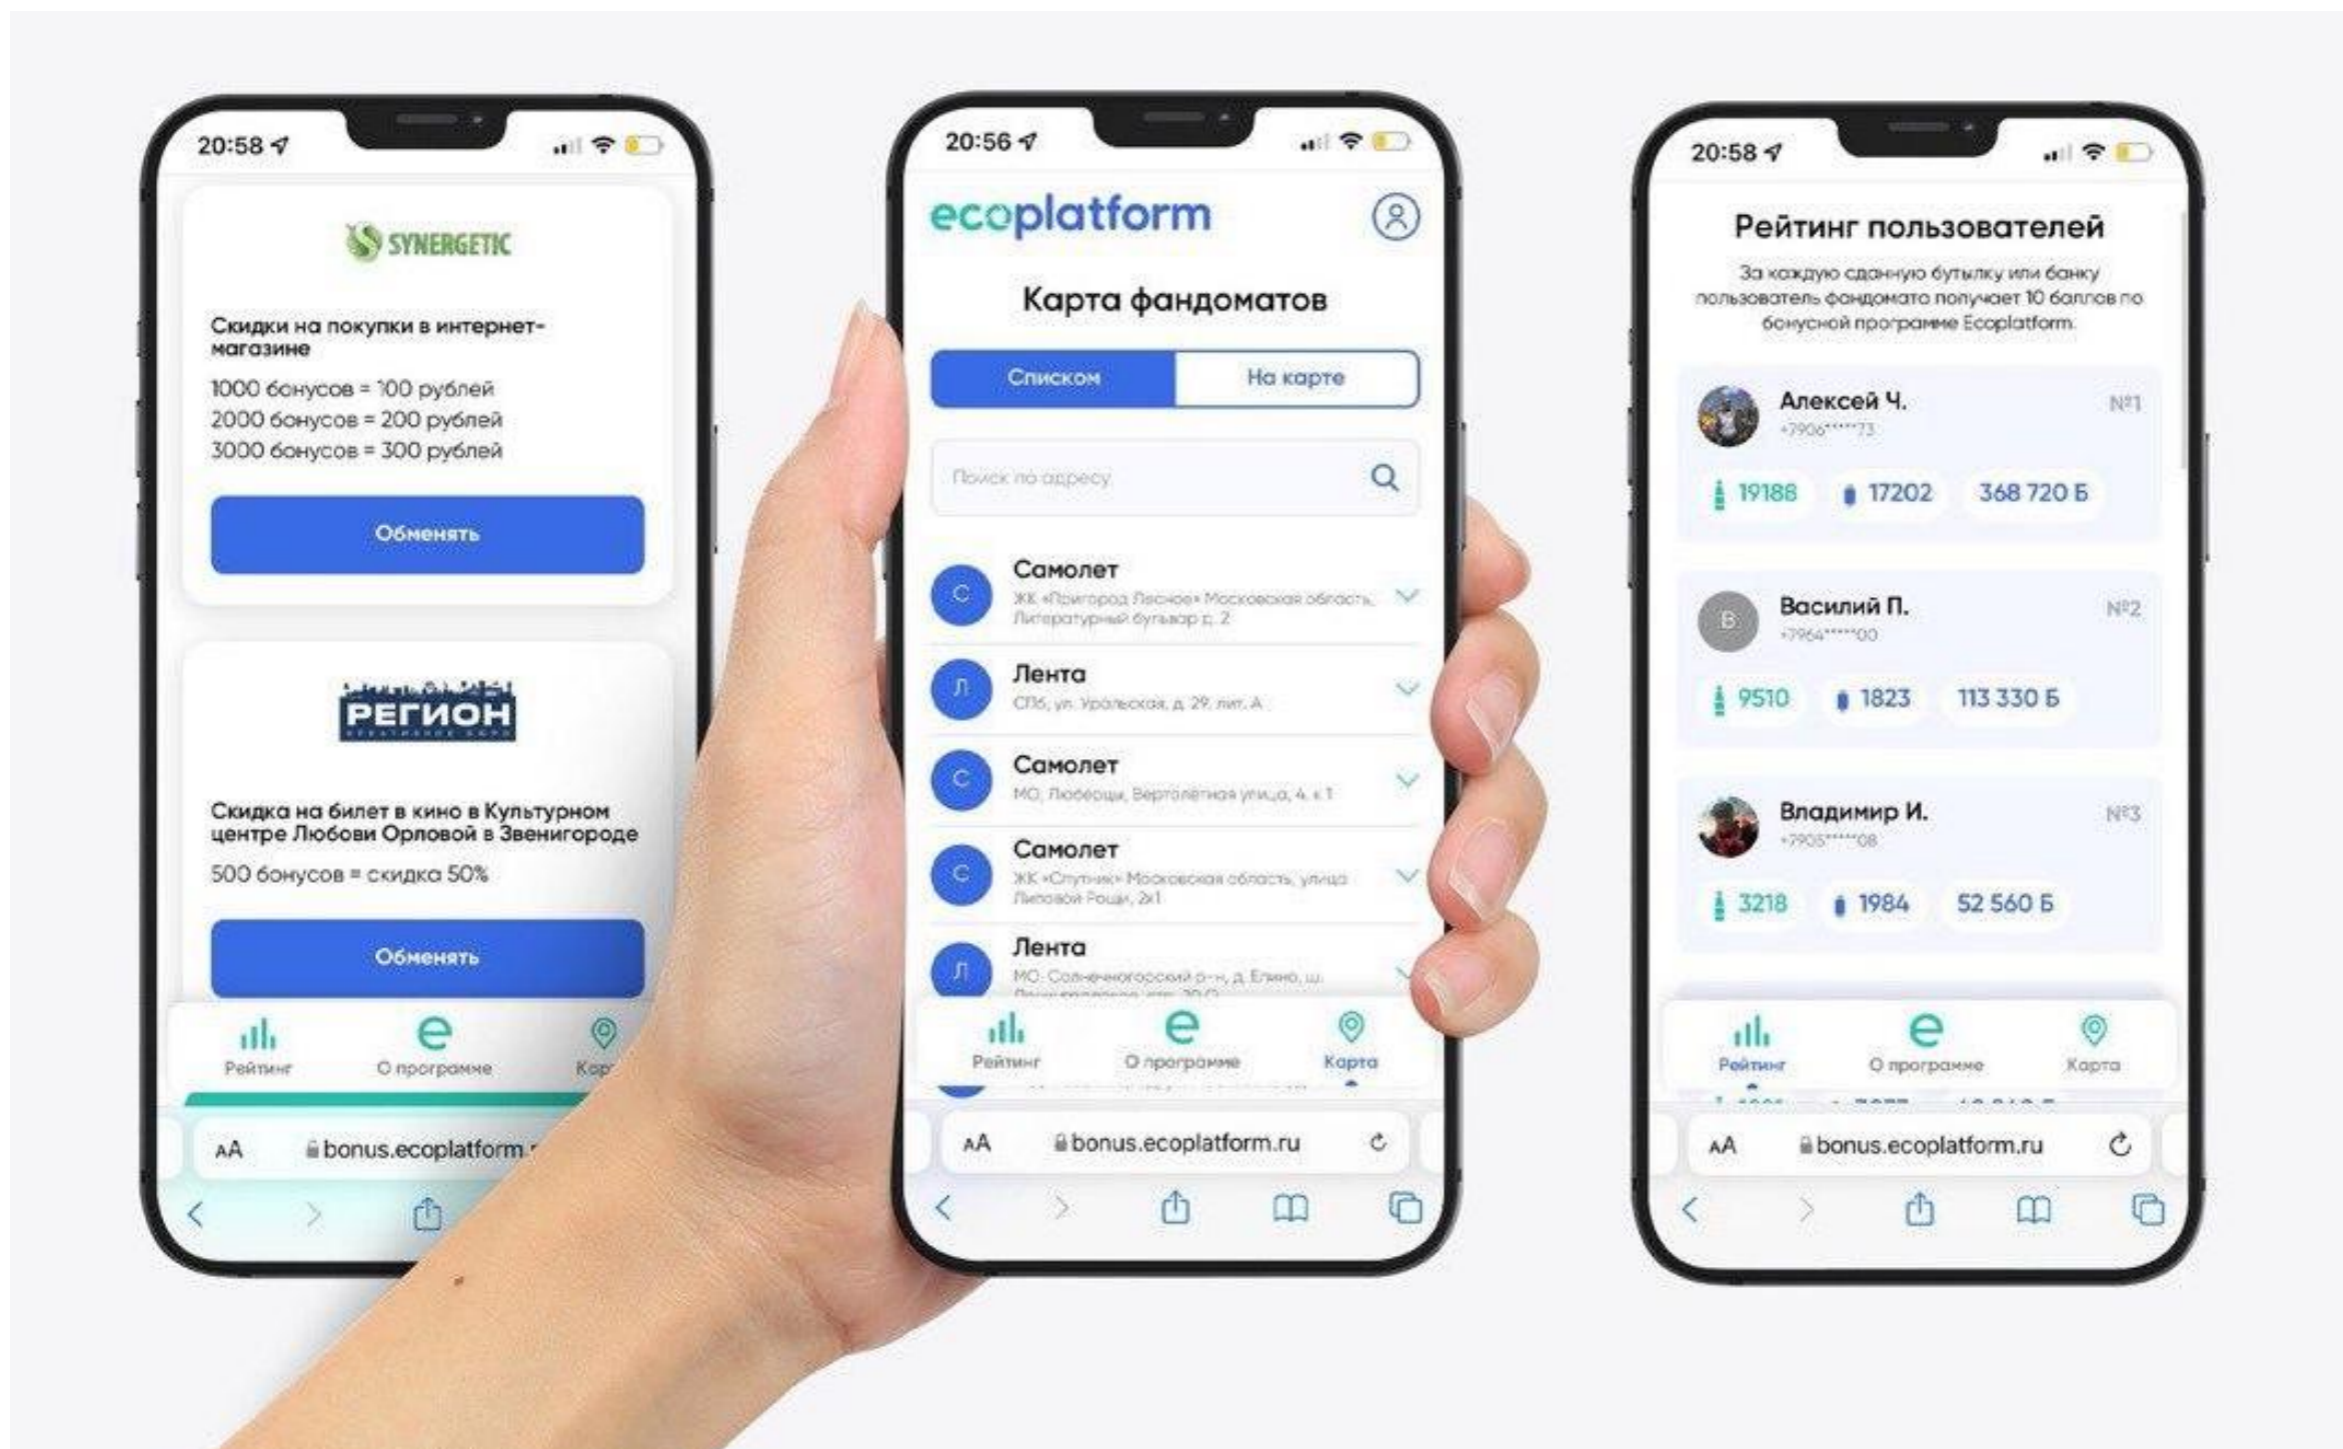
20:58

SYNERGETIC

Скидки на покупки в интернет-магазине

1000 бонусов = 100 рублей
2000 бонусов = 200 рублей
3000 бонусов = 300 рублей

Обменять

РЕГИОН

Скидка на билет в кино в Культурном центре Любови Орловой в Звенигороде

500 бонусов = скидка 50%

Обменять

Рейтинг
О программе
Кар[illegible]

AA bonus.ecoplatform.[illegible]

20:56

ecoplatform

Карта фандоматов

Списком
На карте

Поиск по адресу

С Самолет
ЖК «Пригород Лесное» Московская область, Литературный бульвар д. 2

Л Лента
СПб, ул. Уральская, д. 29, лит. А

С Самолет
МО, Люберцы, Вертолетная улица, 4, к.1

С Самолет
ЖК «Спутник» Московская область, улица Липовой Рощи, 2к1

Л Лента
МО, Солнечногорский р-н, д. Елино, ш. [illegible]

Рейтинг
О программе
Карта

AA bonus.ecoplatform.ru

20:58

Рейтинг пользователей

За каждую сданную бутылку или банку пользователь фандомата получает 10 баллов по бонусной программе Ecoplatform.

Алексей Ч.
+7906*****73
№1
19188
17202
368 720 Б

В
Василий П.
+7964*****00
№2
9510
1823
113 330 Б

Владимир И.
+7905*****08
№3
3218
1984
52 560 Б

Рейтинг
О программе
Карта

AA bonus.ecoplatform.ru